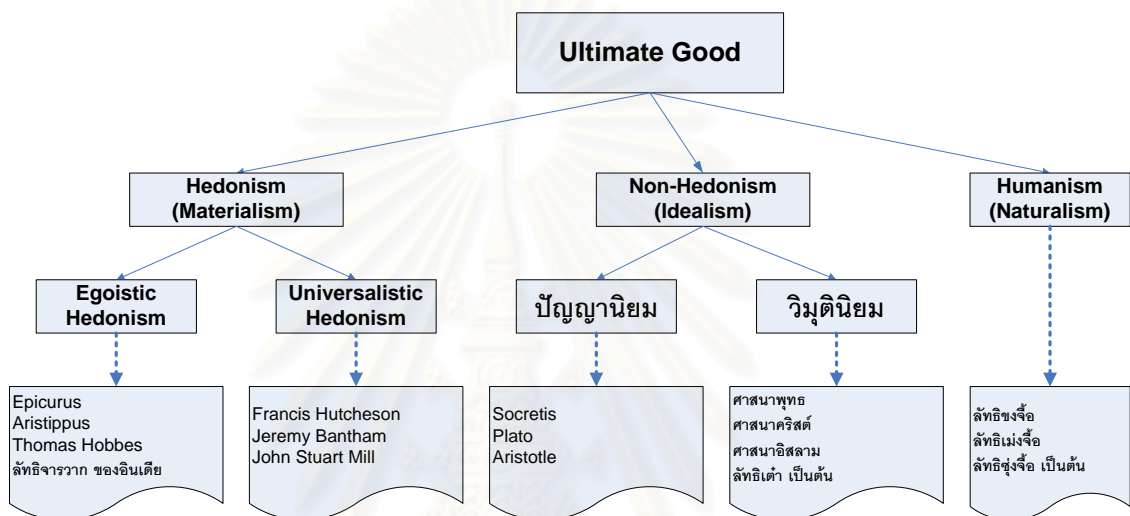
Ultimate Good

Hedonism (Materialism)

Non-Hedonism (Idealism)

Humanism (Naturalism)

Egoistic Hedonism

Universalistic Hedonism

ปัญญานิยม

วิมุตินิยม

Epicurus
Aristippus
Thomas Hobbes
ลัทธิจารวาก ของอินเดีย

Francis Hutcheson
Jeremy Bantham
John Stuart Mill

Socretis
Plato
Aristotle

ศาสนาพุทธ
ศาสนาคริสต์
ศาสนาอิสลาม
ลัทธิเต๋า เป็นต้น

ลัทธิขงจื้อ
ลัทธิเม่งจื้อ
ลัทธิซุ่งจื้อ เป็นต้น